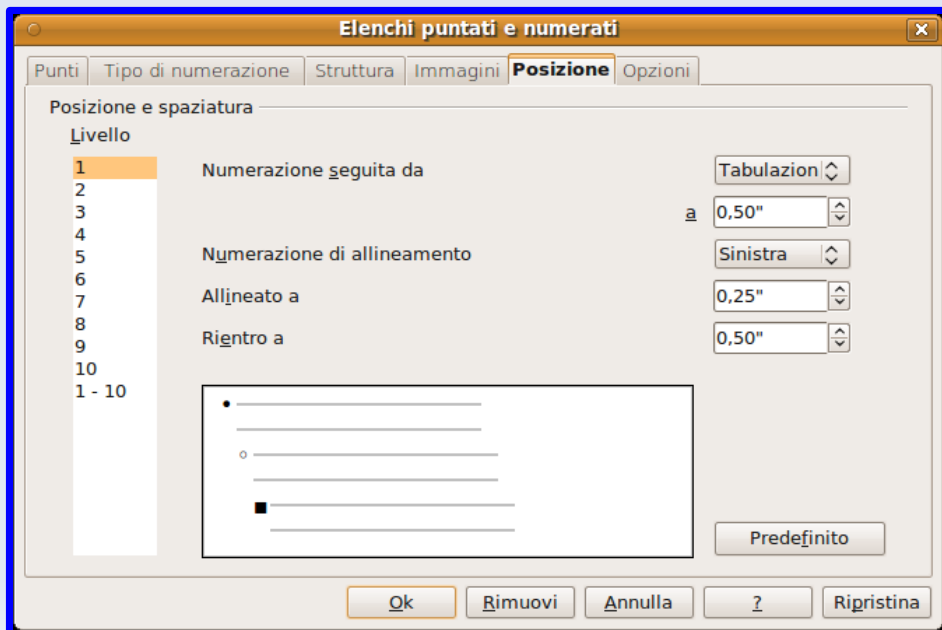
Elenchi puntati e numerati

Punti | Tipo di numerazione | Struttura | Immagini | Posizione | Opzioni

Posizione e spaziatura

Livello
1
2
3
4
5
6
7
8
9
10
1 - 10

Numerazione seguita da
Tabulazion

a 0,50"

Numerazione di allineamento
Sinistra

Allineato a
0,25"

Rientro a
0,50"

Predefinito

Ok
Rimuovi
Annulla
?
Ripristina